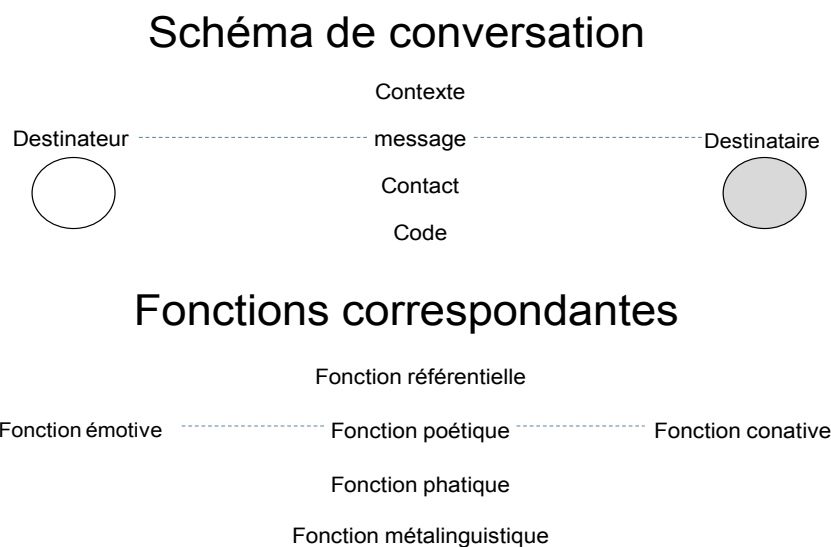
Schéma de conversation

Contexte

Destinateur message Destinataire

Contact

Code

Fonctions correspondantes

Fonction référentielle

Fonction émotive Fonction poétique Fonction conative

Fonction phatique

Fonction métalinguistique